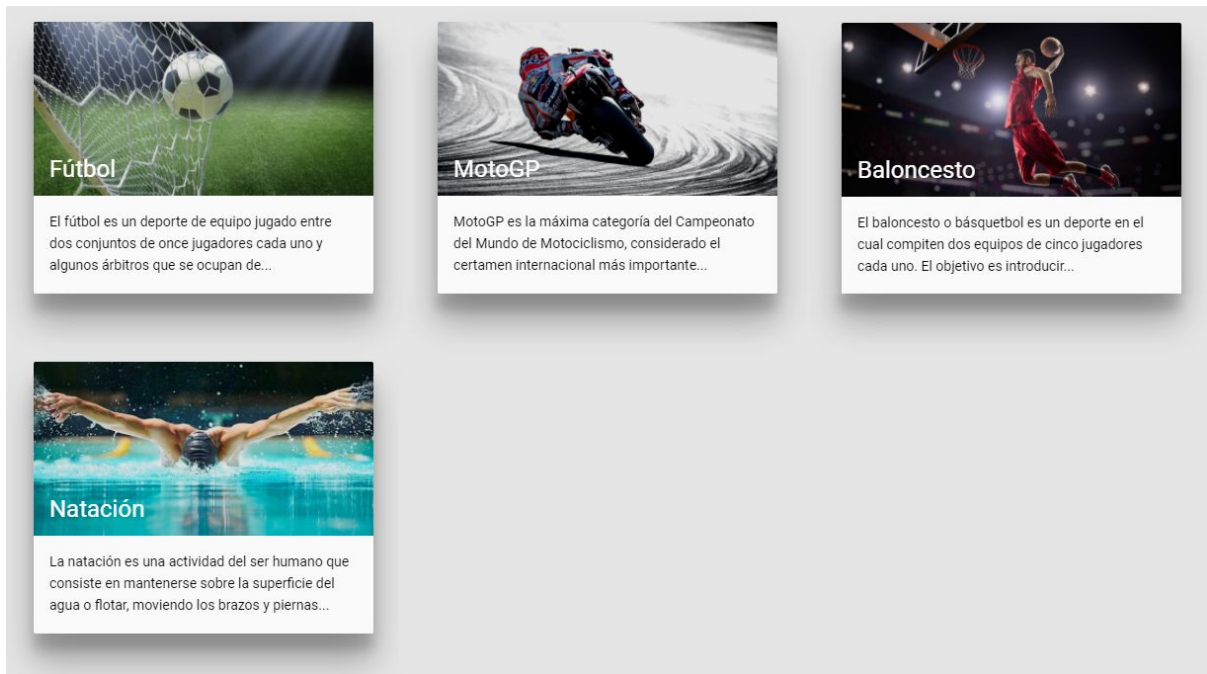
Fútbol

El fútbol es un deporte de equipo jugado entre dos conjuntos de once jugadores cada uno y algunos árbitros que se ocupan de...

MotoGP

MotoGP es la máxima categoría del Campeonato del Mundo de Motociclismo, considerado el certamen internacional más importante...

Baloncesto

El baloncesto o básquetbol es un deporte en el cual compiten dos equipos de cinco jugadores cada uno. El objetivo es introducir...

Natación

La natación es una actividad del ser humano que consiste en mantenerse sobre la superficie del agua o flotar, moviendo los brazos y piernas...